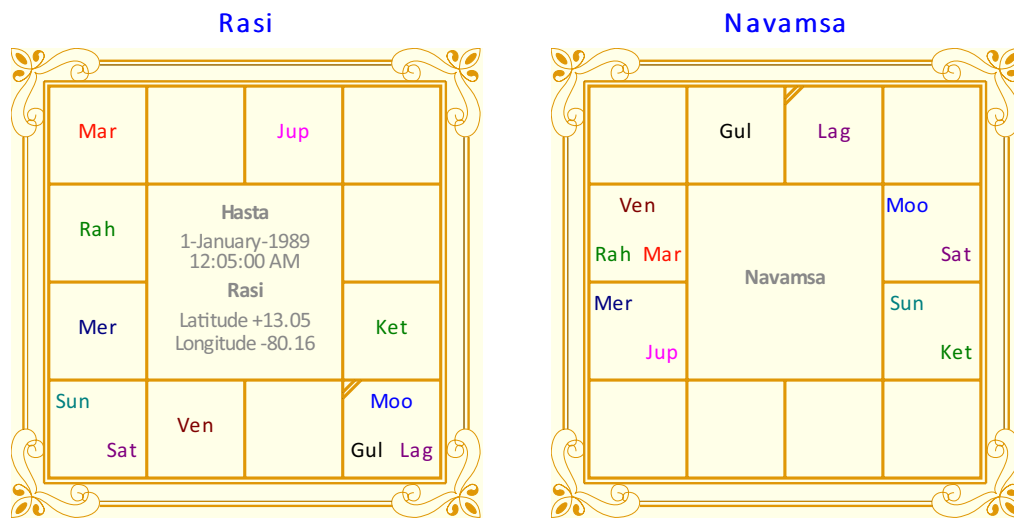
Rasi

| Mar | | Jup | |
|---|---|---|---|
| Rah | Hasta 1-January-1989 12:05:00 AM Rasi Latitude +13.05 Longitude -80.16 | | |
| Mer | | | Ket |
| Sun Sat | Ven | | Moo Gul Lag |

Navamsa

| | Gul | Lag | |
|---|---|---|---|
| Ven Rah Mar | Navamsa | | Moo Sat |
| Mer Jup | | | Sun Ket |
| | | | |